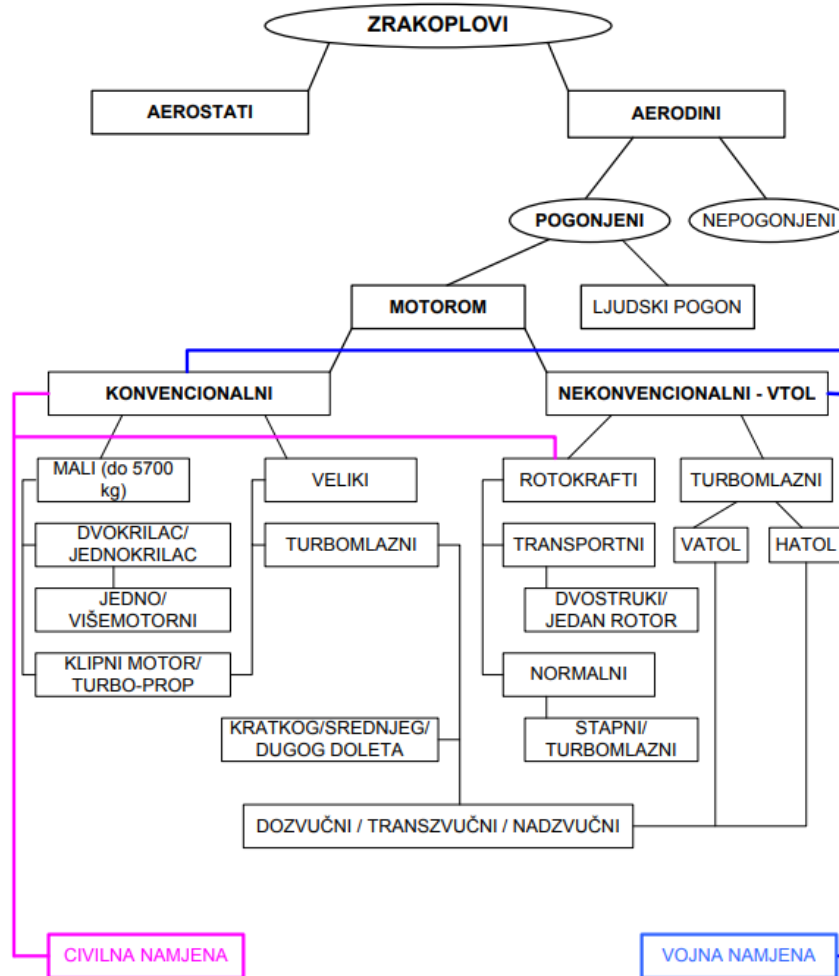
ZRAKOPLOVI

AEROSTATI

AERODINI

POGONJENI

NEPOGONJENI

MOTOROM

LJUDSKI POGON

KONVENCIONALNI

NEKONVENCIONALNI - VTOL

MALI (do 5700 kg)

VELIKI

ROTOKRAFTI

TURBOMLAZNI

DVOKRILAC/ JEDNOKRILAC

TURBOMLAZNI

TRANSPORTNI

VATOL

HATOL

JEDNO/ VIŠEMOTORNI

DVOSTRUKI/ JEDAN ROTOR

KLIPNI MOTOR/ TURBO-PROP

NORMALNI

KRATKOG/SREDNJEG/ DUGOG DOLETA

STAPNI/ TURBOMLAZNI

DOZVUČNI / TRANSZVUČNI / NADZVUČNI

CIVILNA NAMJENA

VOJNA NAMJENA